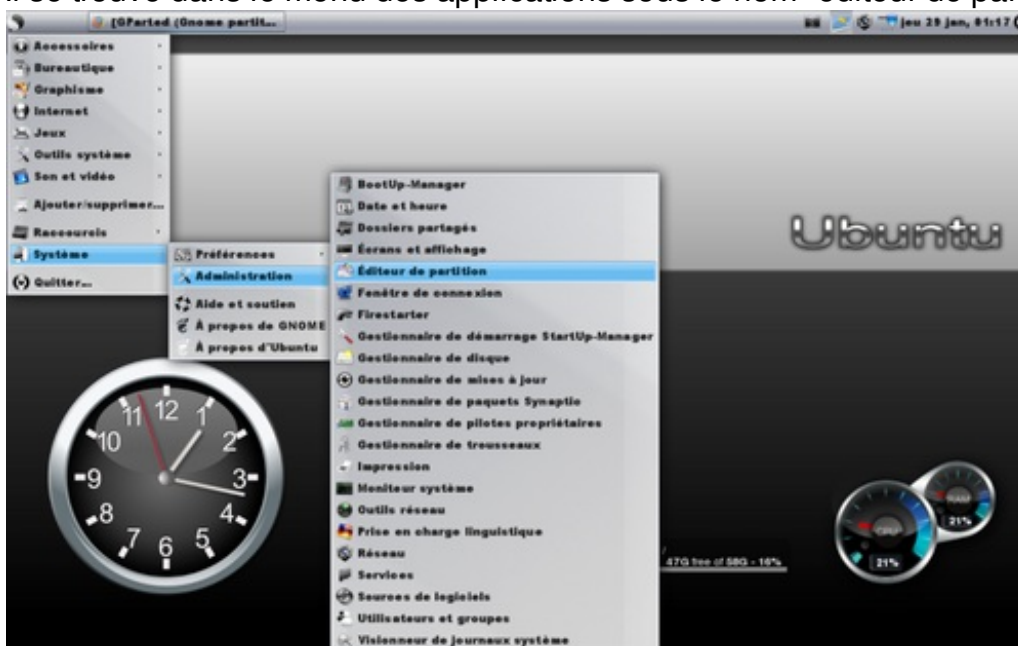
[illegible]

[GParted (Gnome partit...

jeu 29 jan, 01:17 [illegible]

Accessoires
Bureautique
Graphisme
Internet
Jeux
Outils système
Son et vidéo
Ajouter/supprimer...
Raccourcis
Système
Quitter...

Préférences
Administration
Aide et soutien
À propos de GNOME
À propos d'Ubuntu

BootUp-Manager
Date et heure
Dossiers partagés
Écrans et affichage
Éditeur de partition
Fenêtre de connexion
Firestarter
Gestionnaire de démarrage StartUp-Manager
Gestionnaire de disque
Gestionnaire de mises à jour
Gestionnaire de paquets Synaptic
Gestionnaire de pilotes propriétaires
Gestionnaire de trousseaux
Impression
Moniteur système
Outils réseau
Prise en charge linguistique
Réseau
Services
Sources de logiciels
Utilisateurs et groupes
Visionneur de journaux système

Ubuntu

12 1 2 3 4 5 6 7 8 9 10 11

47G free of 58G - 16%

CPU
21%
RAM
21%